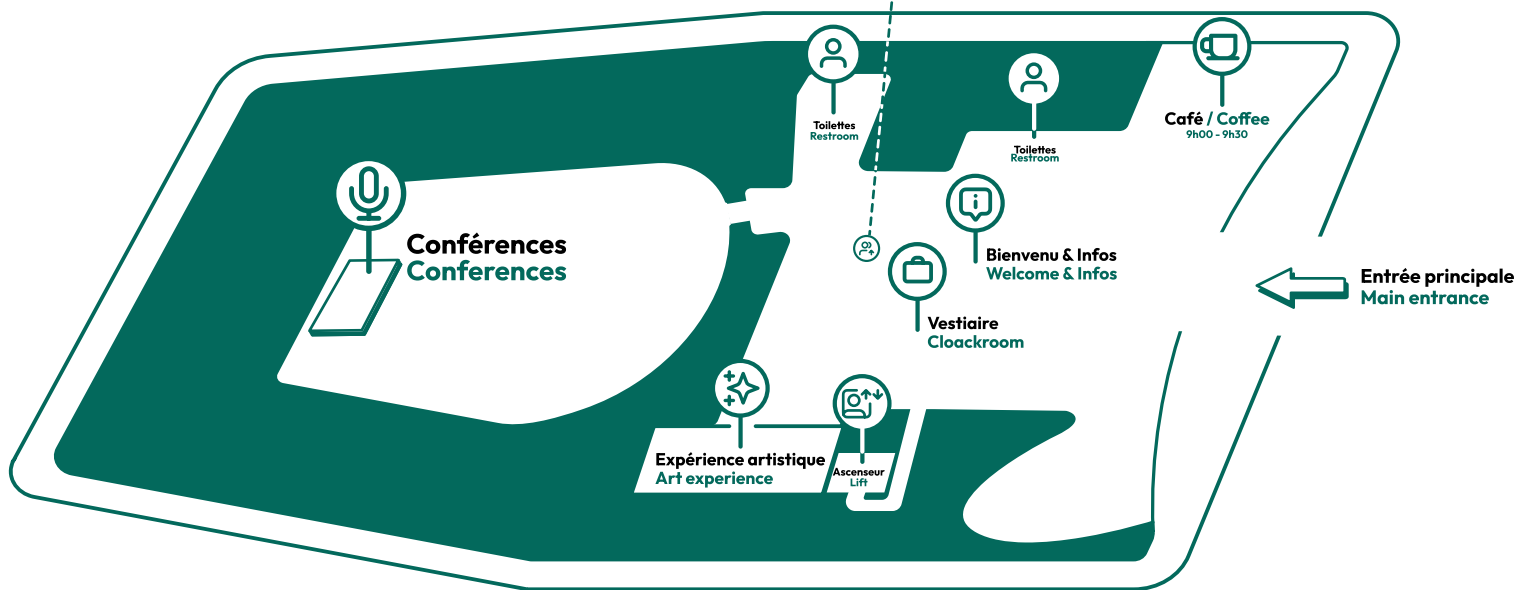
Toilettes
Restroom

Toilettes
Restroom

Café / Coffee
9h00 - 9h30

Conférences
Conferences

Bienvenu & Infos
Welcome & Infos

Entrée principale
Main entrance

Vestiaire
Cloackroom

Expérience artistique
Art experience

Ascenseur
Lift